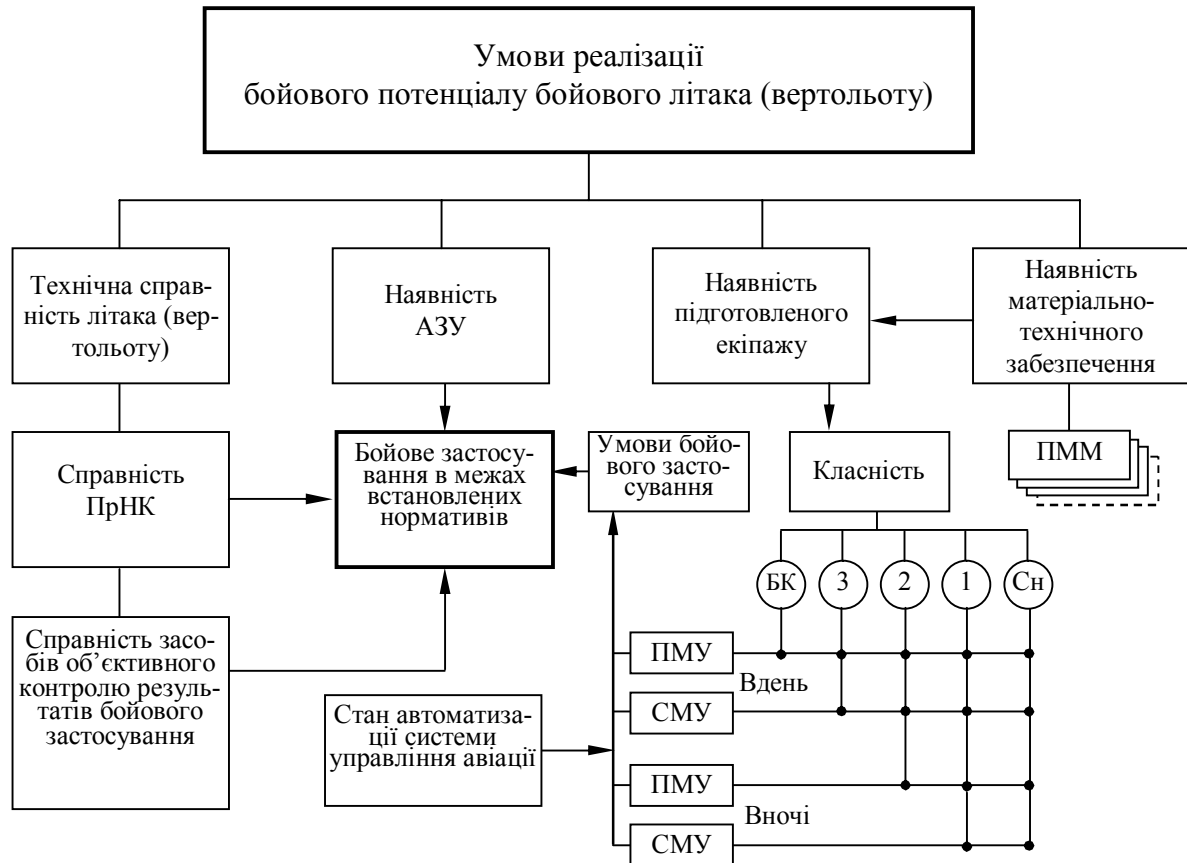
Умови реалізації бойового потенціалу бойового літака (вертольоту)

Технічна справність літака (вертольоту)

Наявність АЗУ

Наявність підготовленого екіпажу

Наявність матеріально-технічного забезпечення

Справність ПрНК

Бойове застосування в межах встановлених нормативів

Умови бойового застосування

Класність

ПММ

БК

3

2

1

Сн

Справність засобів об'єктивного контролю результатів бойового застосування

ПМУ

Вдень

СМУ

Стан автоматизації системи управління авіації

ПМУ

Вночі

СМУ